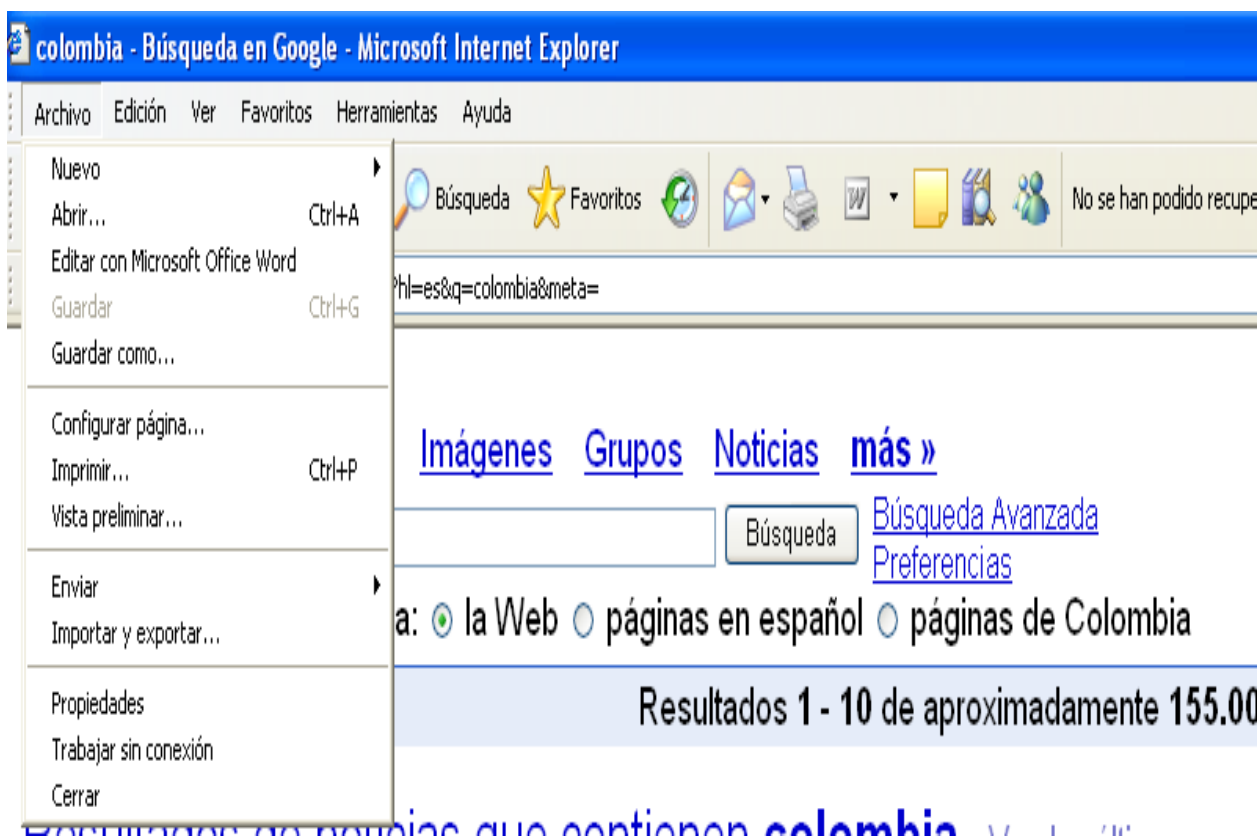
colombia - Búsqueda en Google - Microsoft Internet Explorer

Archivo Edición Ver Favoritos Herramientas Ayuda

Nuevo
Abrir... Ctrl+A
Editar con Microsoft Office Word
Guardar Ctrl+G
Guardar como...
Configurar página...
Imprimir... Ctrl+P
Vista preliminar...
Enviar
Importar y exportar...
Propiedades
Trabajar sin conexión
Cerrar

Búsqueda Favoritos

No se han podido recupe

?hl=es&q=colombia&meta=

Imágenes Grupos Noticias más »

Búsqueda

Búsqueda Avanzada
Preferencias

a: la Web páginas en español páginas de Colombia

Resultados 1 - 10 de aproximadamente 155.00

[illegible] colombia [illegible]